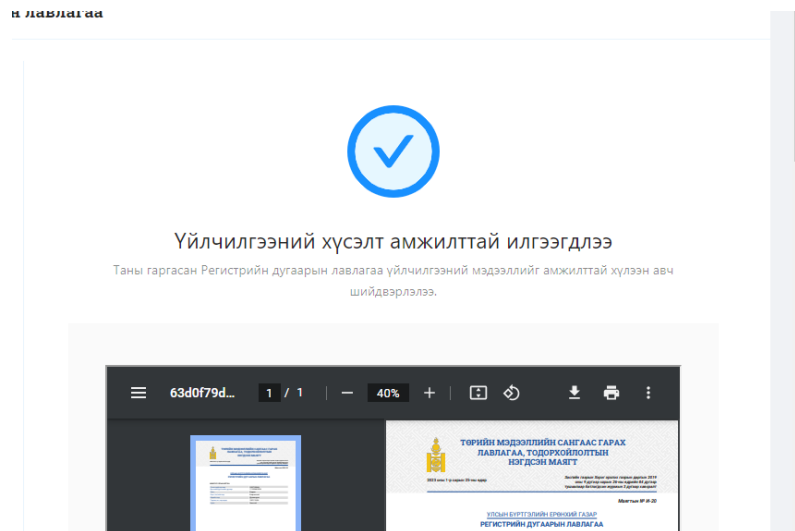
н лавлагаа

Үйлчилгээний хүсэлт амжилттай илгээгдлээ

Таны гаргасан Регистрийн дугаарын лавлагаа үйлчилгээний мэдээллийг амжилттай хүлээн авч шийдвэрлэлээ.

63d0f79d... 1 / 1 — 40% +

ТӨРИЙН МЭДЭЭЛЛИЙН САНГААС ГАРАХ ЛАВЛАГАА, ТОДОРХОЙЛОЛТЫН НЭГДСЭН МАЯГТ

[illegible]

УЛСЫН БҮРТГЭЛИЙН ЕРӨНХИЙ ГАЗАР
РЕГИСТРИЙН ДУГААРЫН ЛАВЛАГАА